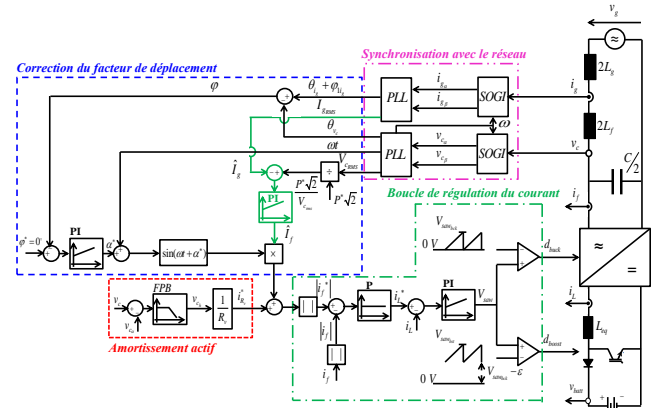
$v_g$

Correction du facteur de déplacement

Synchronisation avec le réseau

$2L_g$

$\varphi$

$\theta_{i_g}+\varphi_{u_g}$

$i_{g\alpha}$

$i_{g\beta}$

PLL

SOGI

$i_g$

$I_{g_{max}}$

$\omega$

$2L_f$

$\theta_{v_c}$

$v_{c\alpha}$

$v_{c\beta}$

$\omega t$

PLL

SOGI

$v_c$

$V_{c_{max}}$

$\frac{C}{2}$

$\hat{I}_g$

$\div$

$P^*\sqrt{2}$

$P^*\sqrt{2}$

Boucle de régulation du courant

$i_f$

PI

$V_{c_{max}}$

$\varphi^*=0$

PI

$\alpha^*$

$\sin(\omega t+\alpha^*)$

$\hat{I}_f$

$V_{saw_{buck}}$

0 V

$d_{buck}$

$\times$

$i_f^*$

FPB

$v_c$

$v_{c_h}$

$v_{c_h}$

$\frac{1}{R_i}$

$i^*_{R_i}$

$|i_f^*|$

P

$i_L^*$

PI

$V_{saw}$

$i_s$

$L_{eq}$

$|i_f|$

$i_L$

Amortissement actif

$V_{saw_{bst}}$

$d_{boost}$

0 V

$V_{saw_{bck}}$

$-\varepsilon$

$i_f$

$v_{batt}$